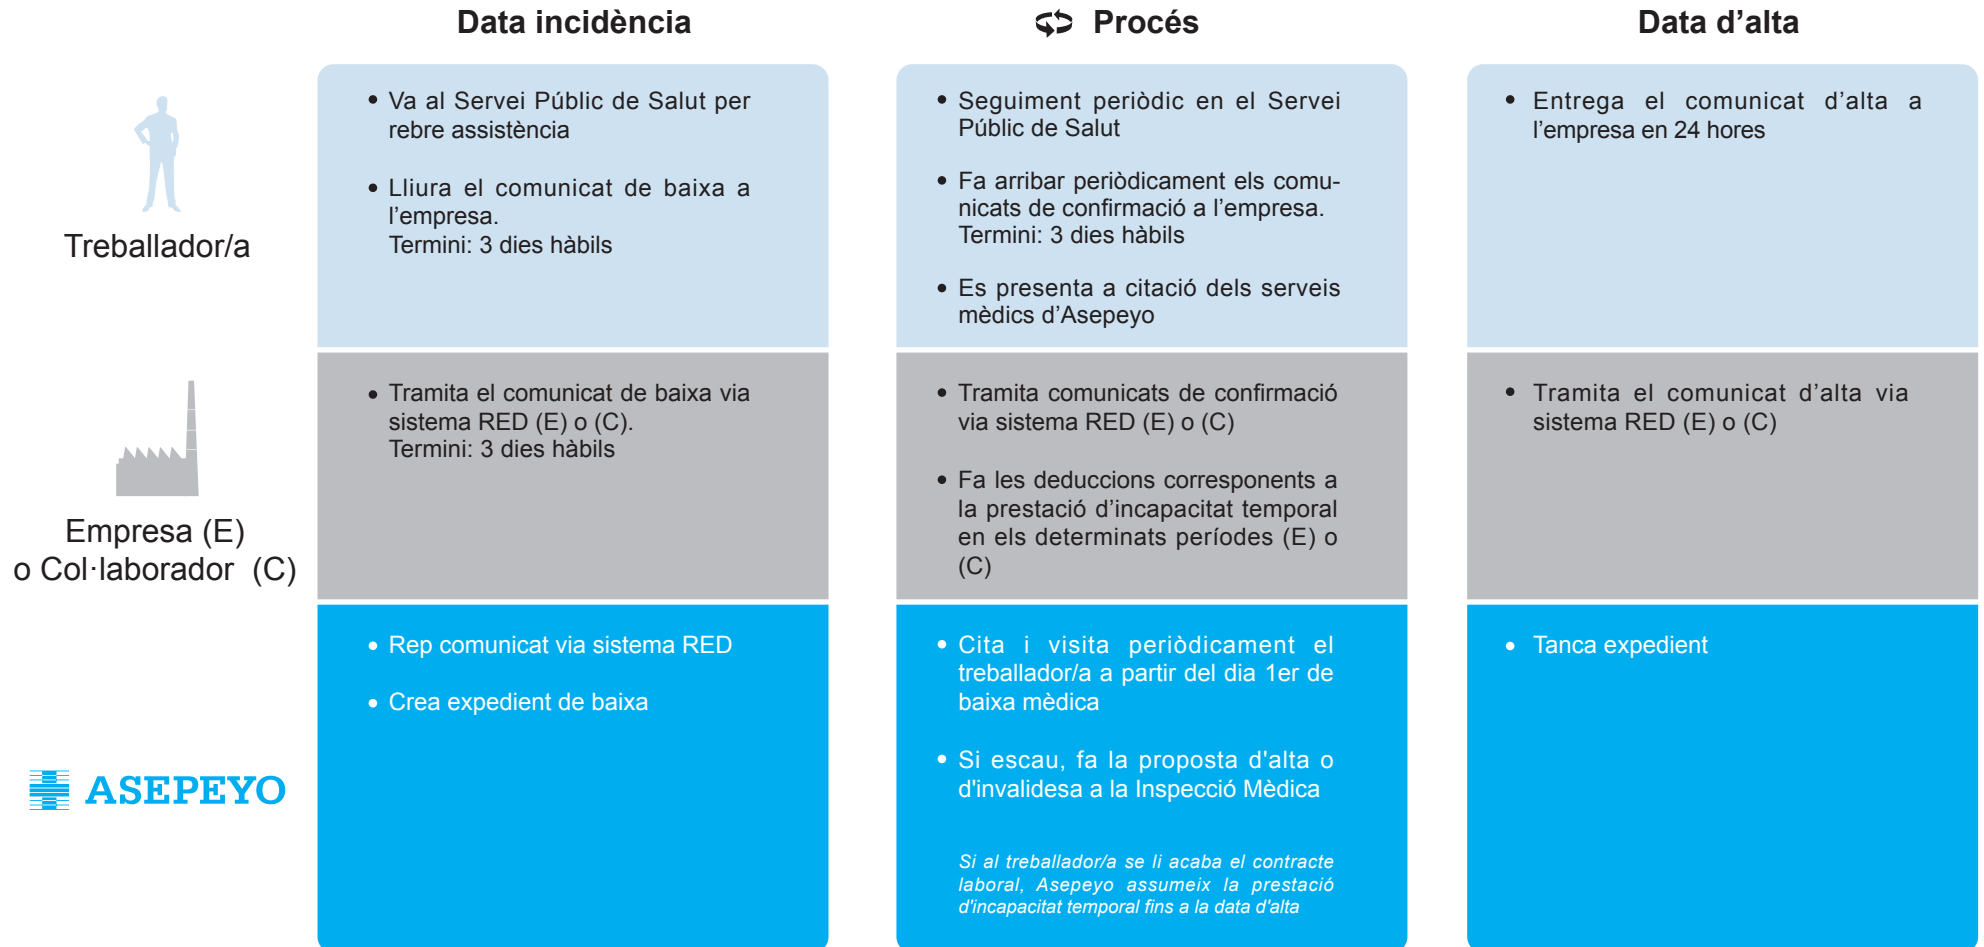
| | Data incidència | Procés | Data d'alta |
|---|---|---|---|
| Treballador/a | • Va al Servei Públic de Salut per rebre assistència<br>• Lliura el comunicat de baixa a l'empresa.<br>Termini: 3 dies hàbils | • Seguiment periòdic en el Servei Públic de Salut<br>• Fa arribar periòdicament els comunicats de confirmació a l'empresa.<br>Termini: 3 dies hàbils<br>• Es presenta a citació dels serveis mèdics d'Asepeyo | • Entrega el comunicat d'alta a l'empresa en 24 hores |
| Empresa (E) o Col·laborador (C) | • Tramita el comunicat de baixa via sistema RED (E) o (C).<br>Termini: 3 dies hàbils | • Tramita comunicats de confirmació via sistema RED (E) o (C)<br>• Fa les deduccions corresponents a la prestació d'incapacitat temporal en els determinats períodes (E) o (C) | • Tramita el comunicat d'alta via sistema RED (E) o (C) |
| ASEPEYO | • Rep comunicat via sistema RED<br>• Crea expedient de baixa | • Cita i visita periòdicament el treballador/a a partir del dia 1er de baixa mèdica<br>• Si escau, fa la proposta d'alta o d'invalidesa a la Inspecció Mèdica<br>Si al treballador/a se li acaba el contracte laboral, Asepeyo assumeix la prestació d'incapacitat temporal fins a la data d'alta | • Tanca expedient |